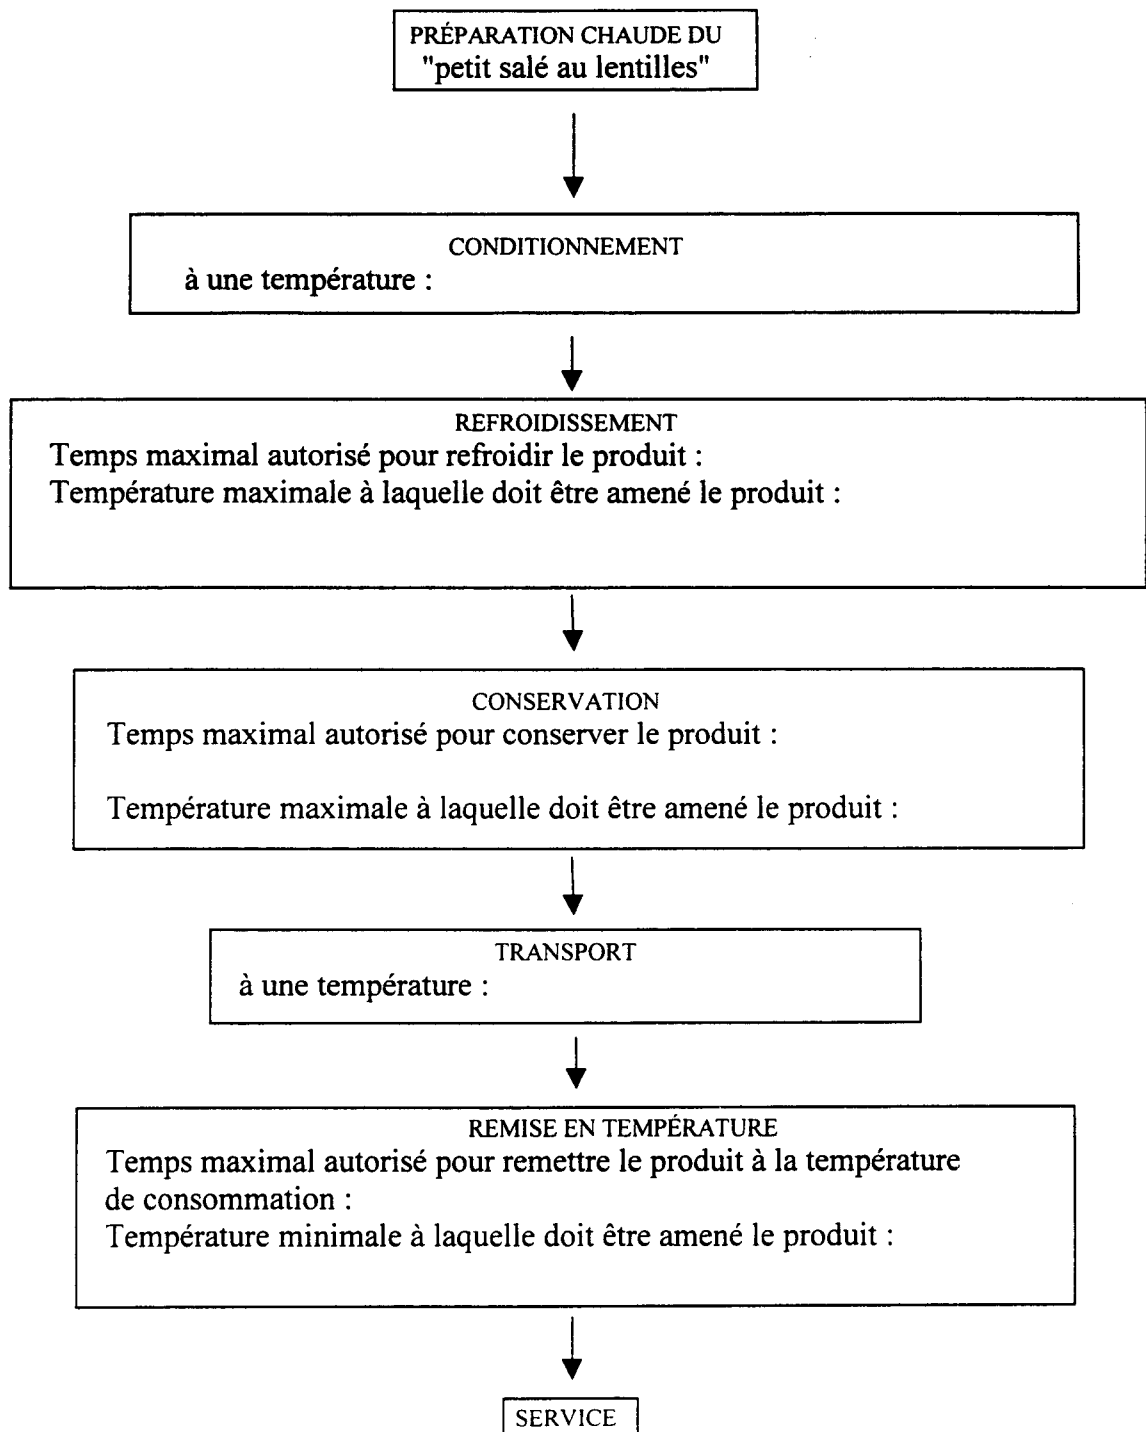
PRÉPARATION CHAUDE DU
"petit salé au lentilles"

CONDITIONNEMENT
à une température :

REFROIDISSEMENT
Temps maximal autorisé pour refroidir le produit :
Température maximale à laquelle doit être amené le produit :

CONSERVATION
Temps maximal autorisé pour conserver le produit :

Température maximale à laquelle doit être amené le produit :

TRANSPORT
à une température :

REMISE EN TEMPÉRATURE
Temps maximal autorisé pour remettre le produit à la température de consommation :
Température minimale à laquelle doit être amené le produit :

SERVICE